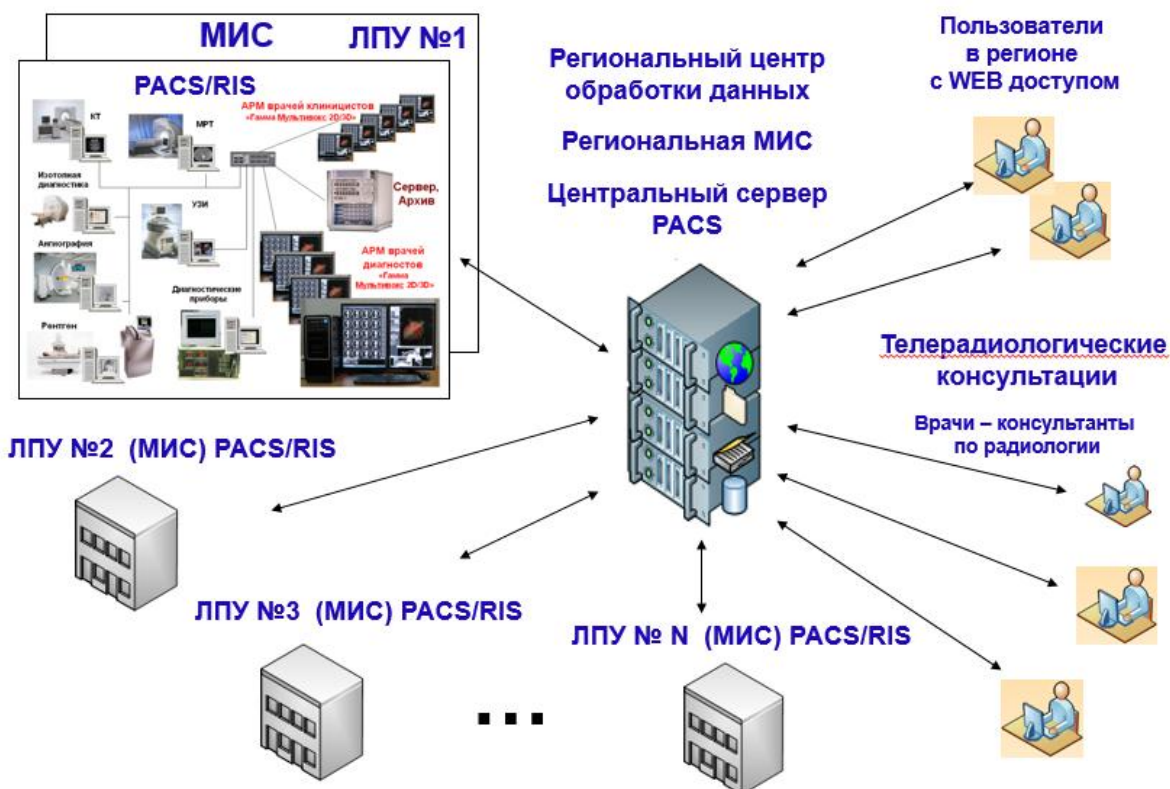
МИС
ЛПУ №1
PACS/RIS
КТ
МРТ
АРМ врачей клиницистов «Гамма Мультивокс 2D/3D»
Изотопная диагностика
УЗИ
Сервер, Архив
Ангиография
АРМ врачей диагностов «Гамма Мультивокс 2D/3D»
Диагностические приборы
Рентген

Региональный центр обработки данных

Региональная МИС

Центральный сервер PACS

Пользователи в регионе с WEB доступом

Телерадиологические консультации

Врачи – консультанты по радиологии

ЛПУ №2 (МИС) PACS/RIS

ЛПУ №3 (МИС) PACS/RIS

ЛПУ № N (МИС) PACS/RIS

...